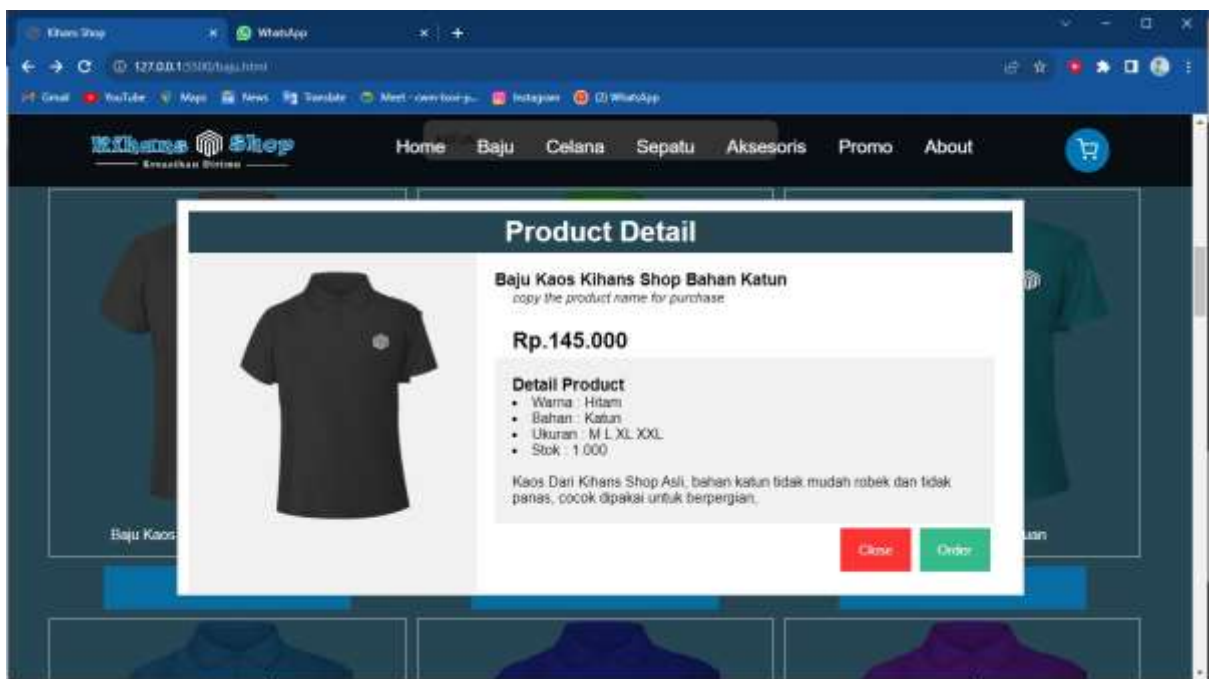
Kihans Shop × WhatsApp × +

127.0.0.1:5500/baju.html

Gmail YouTube Maps News Translate Meet - own-toir-y... Instagram (2) WhatsApp

Kihans Shop
Kreasikan Dirimu

Home Baju Celana Sepatu Aksesoris Promo About

Product Detail

Baju Kaos Kihans Shop Bahan Katun
copy the product name for purchase

Rp.145.000

Detail Product
- Warna : Hitam
- Bahan : Katun
- Ukuran : M L XL XXL
- Stok : 1.000

Kaos Dari Kihans Shop Asli, bahan katun tidak mudah robek dan tidak panas, cocok dipakai untuk berpergian,

Close Order

Baju Kaos

uan